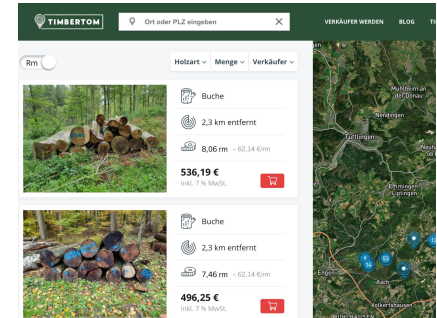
TIMBERTOM

Ort oder PLZ eingeben

VERKÄUFER WERDEN BLOG TI

Rm

Holzart Menge Verkäufer

Buche

2,3 km entfernt

8,06 rm ~ 62,14 €/rm

536,19 €
inkl. 7 % MwSt.

Buche

2,3 km entfernt

7,46 rm ~ 62,14 €/rm

496,25 €
inkl. 7 % MwSt.

Mühlheim an der Donau

Nendingen

Tuttlingen

Neuh

Emmingen-Liptingen

Eigen

14

53

Aach

Volkertshausen